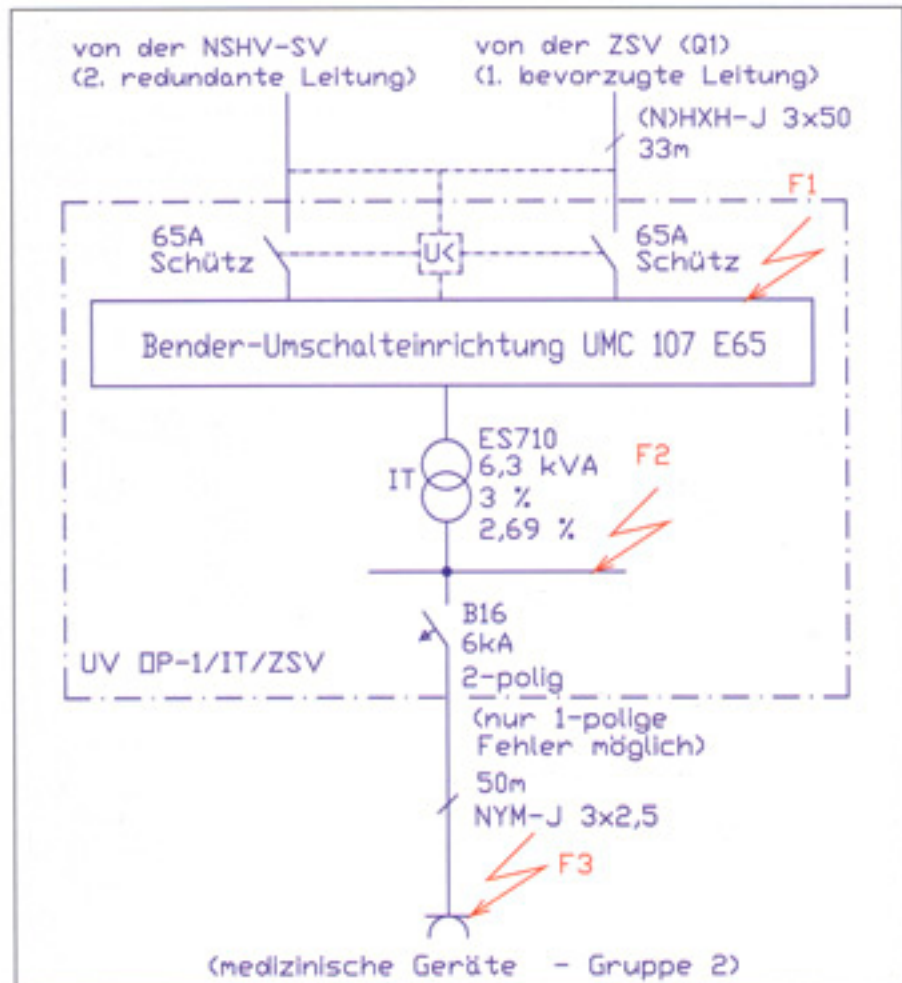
von der NSHV-SV
(2. redundante Leitung)

von der ZSV (Q1)
(1. bevorzugte Leitung)

(N)HXH-J 3x50
33m

F1

65A
Schütz

U<

65A
Schütz

Bender-Umschalteinrichtung UMC 107 E65

IT

ES710
6,3 kVA
3 %
2,69 %

F2

B16
6kA
2-polig

UV OP-1/IT/ZSV

(nur 1-polige
Fehler möglich)

50m
NYM-J 3x2,5

F3

(medizinische Geräte - Gruppe 2)